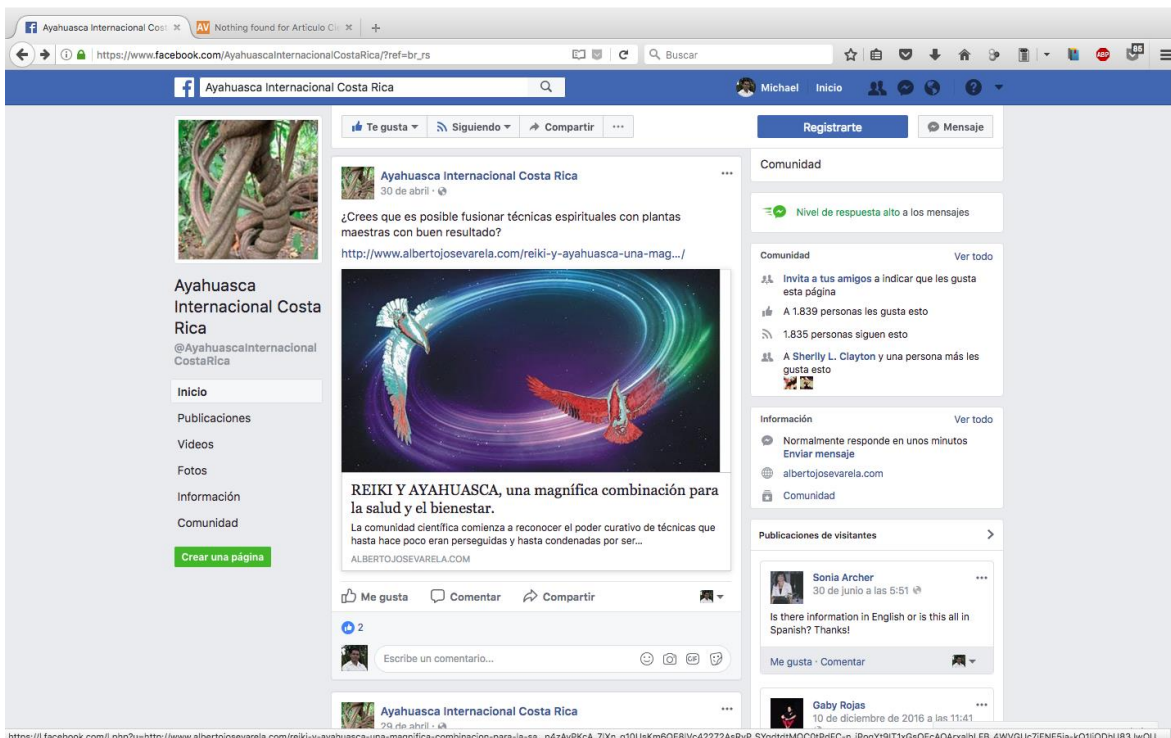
Ayahuasca Internacional Cost ×
AV Nothing found for Articulo C ×
+

https://www.facebook.com/AyahuascaInternacionalCostaRica/?ref=br_rs

Buscar

85

Ayahuasca Internacional Costa Rica

Michael Inicio

Te gusta ▾ Siguiendo ▾ Compartir ···

Registrarte Mensaje

Ayahuasca Internacional Costa Rica
Ayahuasca Internacional Costa Rica
30 de abril ·

¿Crees que es posible fusionar técnicas espirituales con plantas maestras con buen resultado?

http://www.albertojosevarela.com/reiki-y-ayahuasca-una-mag.../

REIKI Y AYAHUASCA, una magnífica combinación para la salud y el bienestar.

La comunidad científica comienza a reconocer el poder curativo de técnicas que hasta hace poco eran perseguidas y hasta condenadas por ser...

ALBERTOJOSEVARELA.COM

Me gusta Comentar Compartir

2

Escribe un comentario...

Ayahuasca Internacional Costa Rica
29 de abril ·

Ayahuasca Internacional Costa Rica

@AyahuascaInternacionalCostaRica

Inicio
Publicaciones
Videos
Fotos
Información
Comunidad

Crear una página

Comunidad

Nivel de respuesta alto a los mensajes

Comunidad Ver todo

Invita a tus amigos a indicar que les gusta esta página

A 1.839 personas les gusta esto

1.835 personas siguen esto

A Sherlly L. Clayton y una persona más les gusta esto

Información Ver todo

Normalmente responde en unos minutos
Enviar mensaje

albertojosevarela.com

Comunidad

Publicaciones de visitantes

Sonia Archer
30 de junio a las 5:51

Is there information in English or is this all in Spanish? Thanks!

Me gusta · Comentar

Gaby Rojas
10 de diciembre de 2016 a las 11:41

https://l.facebook.com/l.php?u=http://www.albertojosevarela.com/reiki-y-ayahuasca-una-magnifica-combinacion-para-la-sa...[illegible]